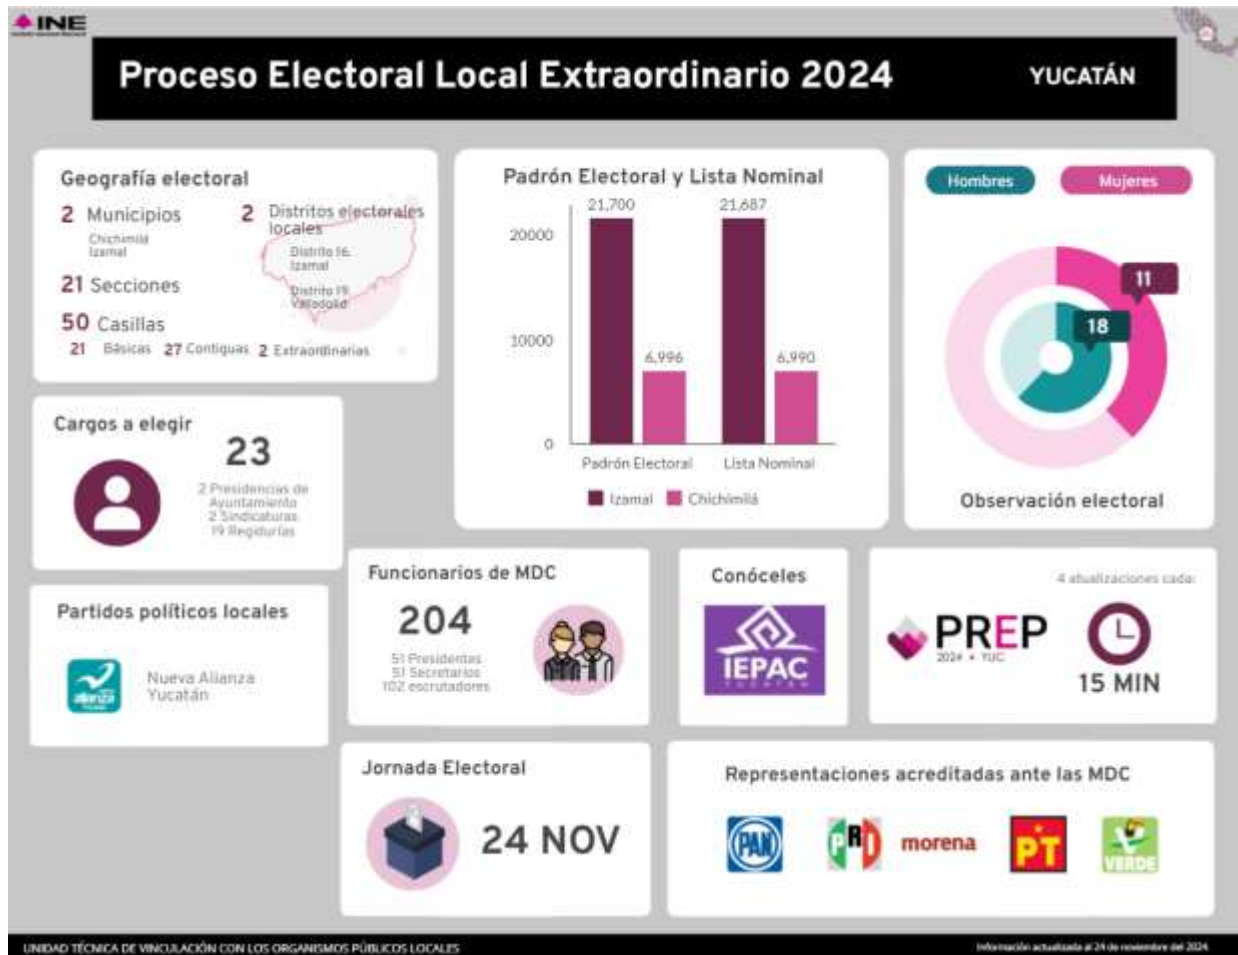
INE

Proceso Electoral Local Extraordinario 2024

YUCATÁN

Geografía electoral

2 Municipios
Chichimilá
Izamal

2 Distritos electorales locales
Distrito 16 Izamal
Distrito 19 Valladolid

21 Secciones

50 Casillas
21 Básicas 27 Contiguas 2 Extraordinarias

Padrón Electoral y Lista Nominal

| | Izamal | Chichimilá |
|---|---|---|
| Padrón Electoral | 21,700 | 6,996 |
| Lista Nominal | 21,687 | 6,990 |

20000
10000
0

Izamal Chichimilá

Hombres Mujeres

11
18

Observación electoral

Cargos a elegir

23

2 Presidencias de Ayuntamiento
2 Sindicaturas
19 Regidurías

Partidos políticos locales

Nueva Alianza Yucatán

Funcionarios de MDC

204

51 Presidentes
51 Secretarios
102 escrutadores

Conóceles

IEPAC
YUCATÁN

4 actualizaciones cada:

PREP
2024 • YUC

15 MIN

Jornada Electoral

24 NOV

Representaciones acreditadas ante las MDC

PAN PRI morena PT VERDE

UNIDAD TÉCNICA DE VINCULACIÓN CON LOS ORGANISMOS PÚBLICOS LOCALES

Información actualizada al 24 de noviembre del 2024.